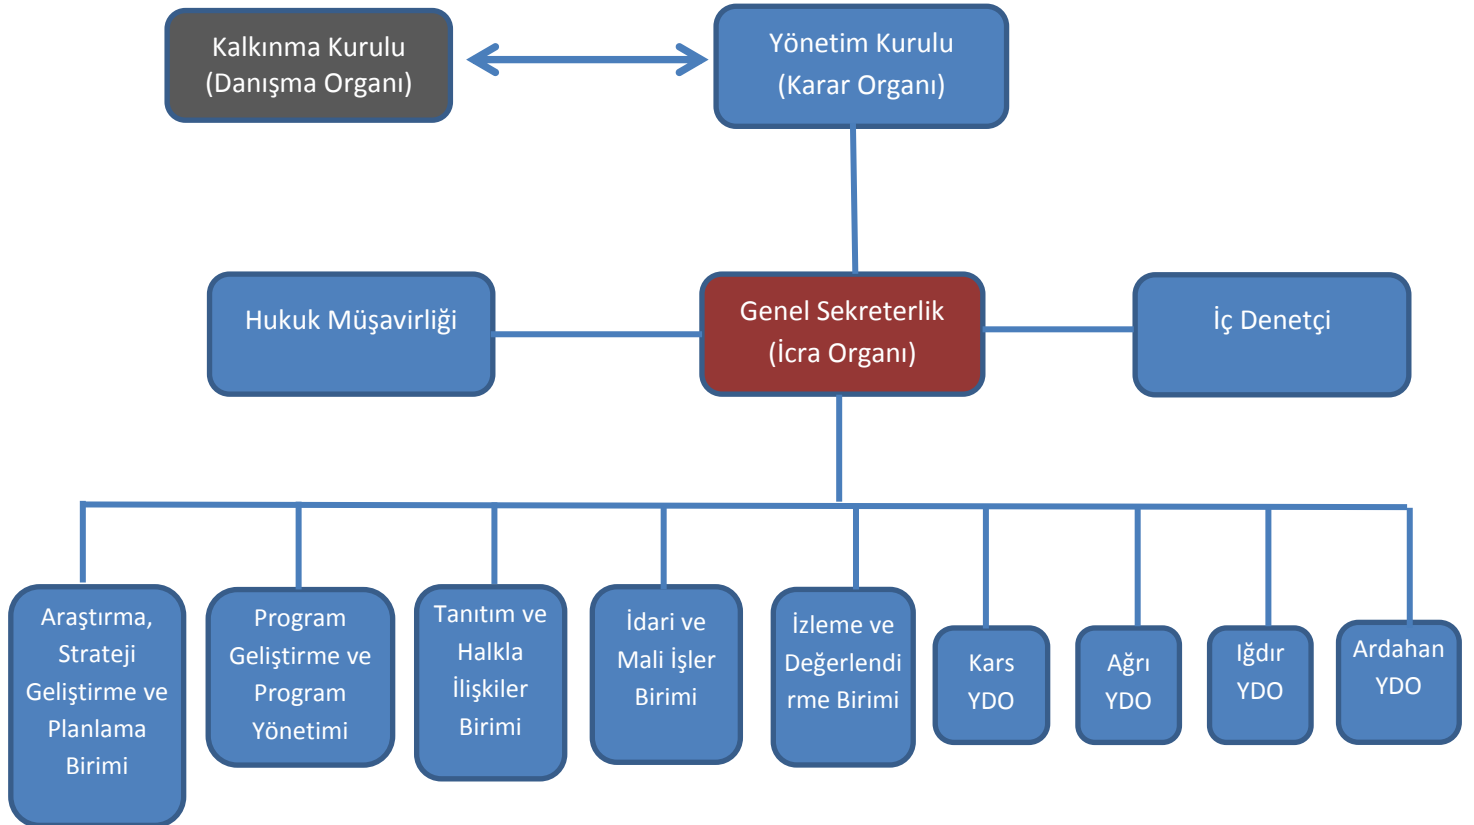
Kalkınma Kurulu
(Danışma Organı)

Yönetim Kurulu
(Karar Organı)

Hukuk Müşavirliği

Genel Sekreterlik
(İcra Organı)

İç Denetçi

Araştırma, Strateji Geliştirme ve Planlama Birimi

Program Geliştirme ve Program Yönetimi

Tanıtım ve Halkla İlişkiler Birimi

İdari ve Mali İşler Birimi

İzleme ve Değerlendirme Birimi

Kars YDO

Ağrı YDO

Iğdır YDO

Ardahan YDO